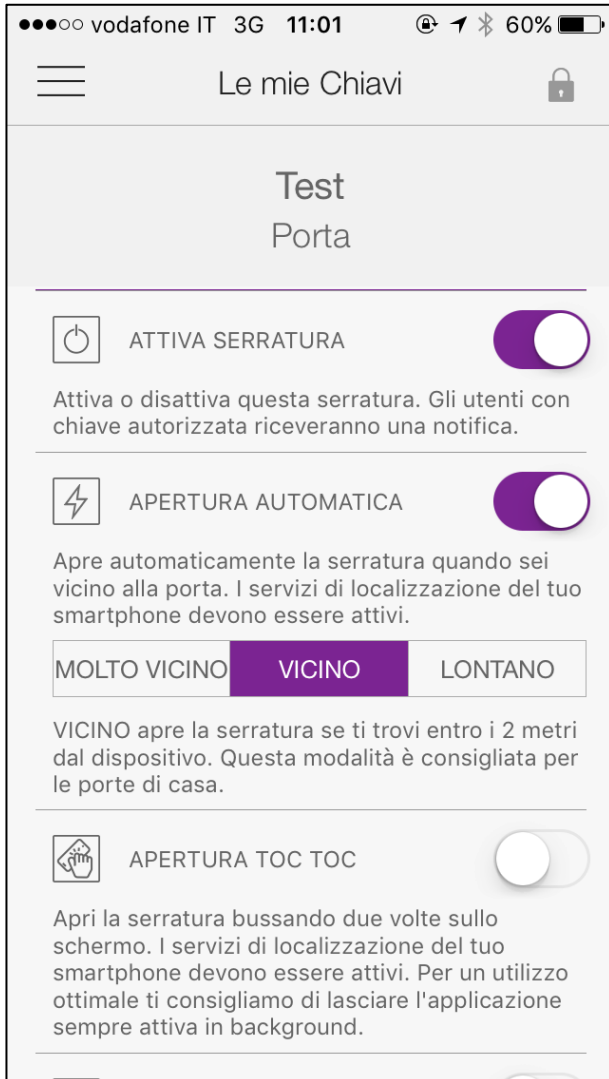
●●●○○ vodafone IT 3G 11:01 60%

Le mie Chiavi

Test
Porta

ATTIVA SERRATURA

Attiva o disattiva questa serratura. Gli utenti con chiave autorizzata riceveranno una notifica.

APERTURA AUTOMATICA

Apre automaticamente la serratura quando sei vicino alla porta. I servizi di localizzazione del tuo smartphone devono essere attivi.

MOLTO VICINO | VICINO | LONTANO

VICINO apre la serratura se ti trovi entro i 2 metri dal dispositivo. Questa modalità è consigliata per le porte di casa.

APERTURA TOC TOC

Apri la serratura bussando due volte sullo schermo. I servizi di localizzazione del tuo smartphone devono essere attivi. Per un utilizzo ottimale ti consigliamo di lasciare l'applicazione sempre attiva in background.